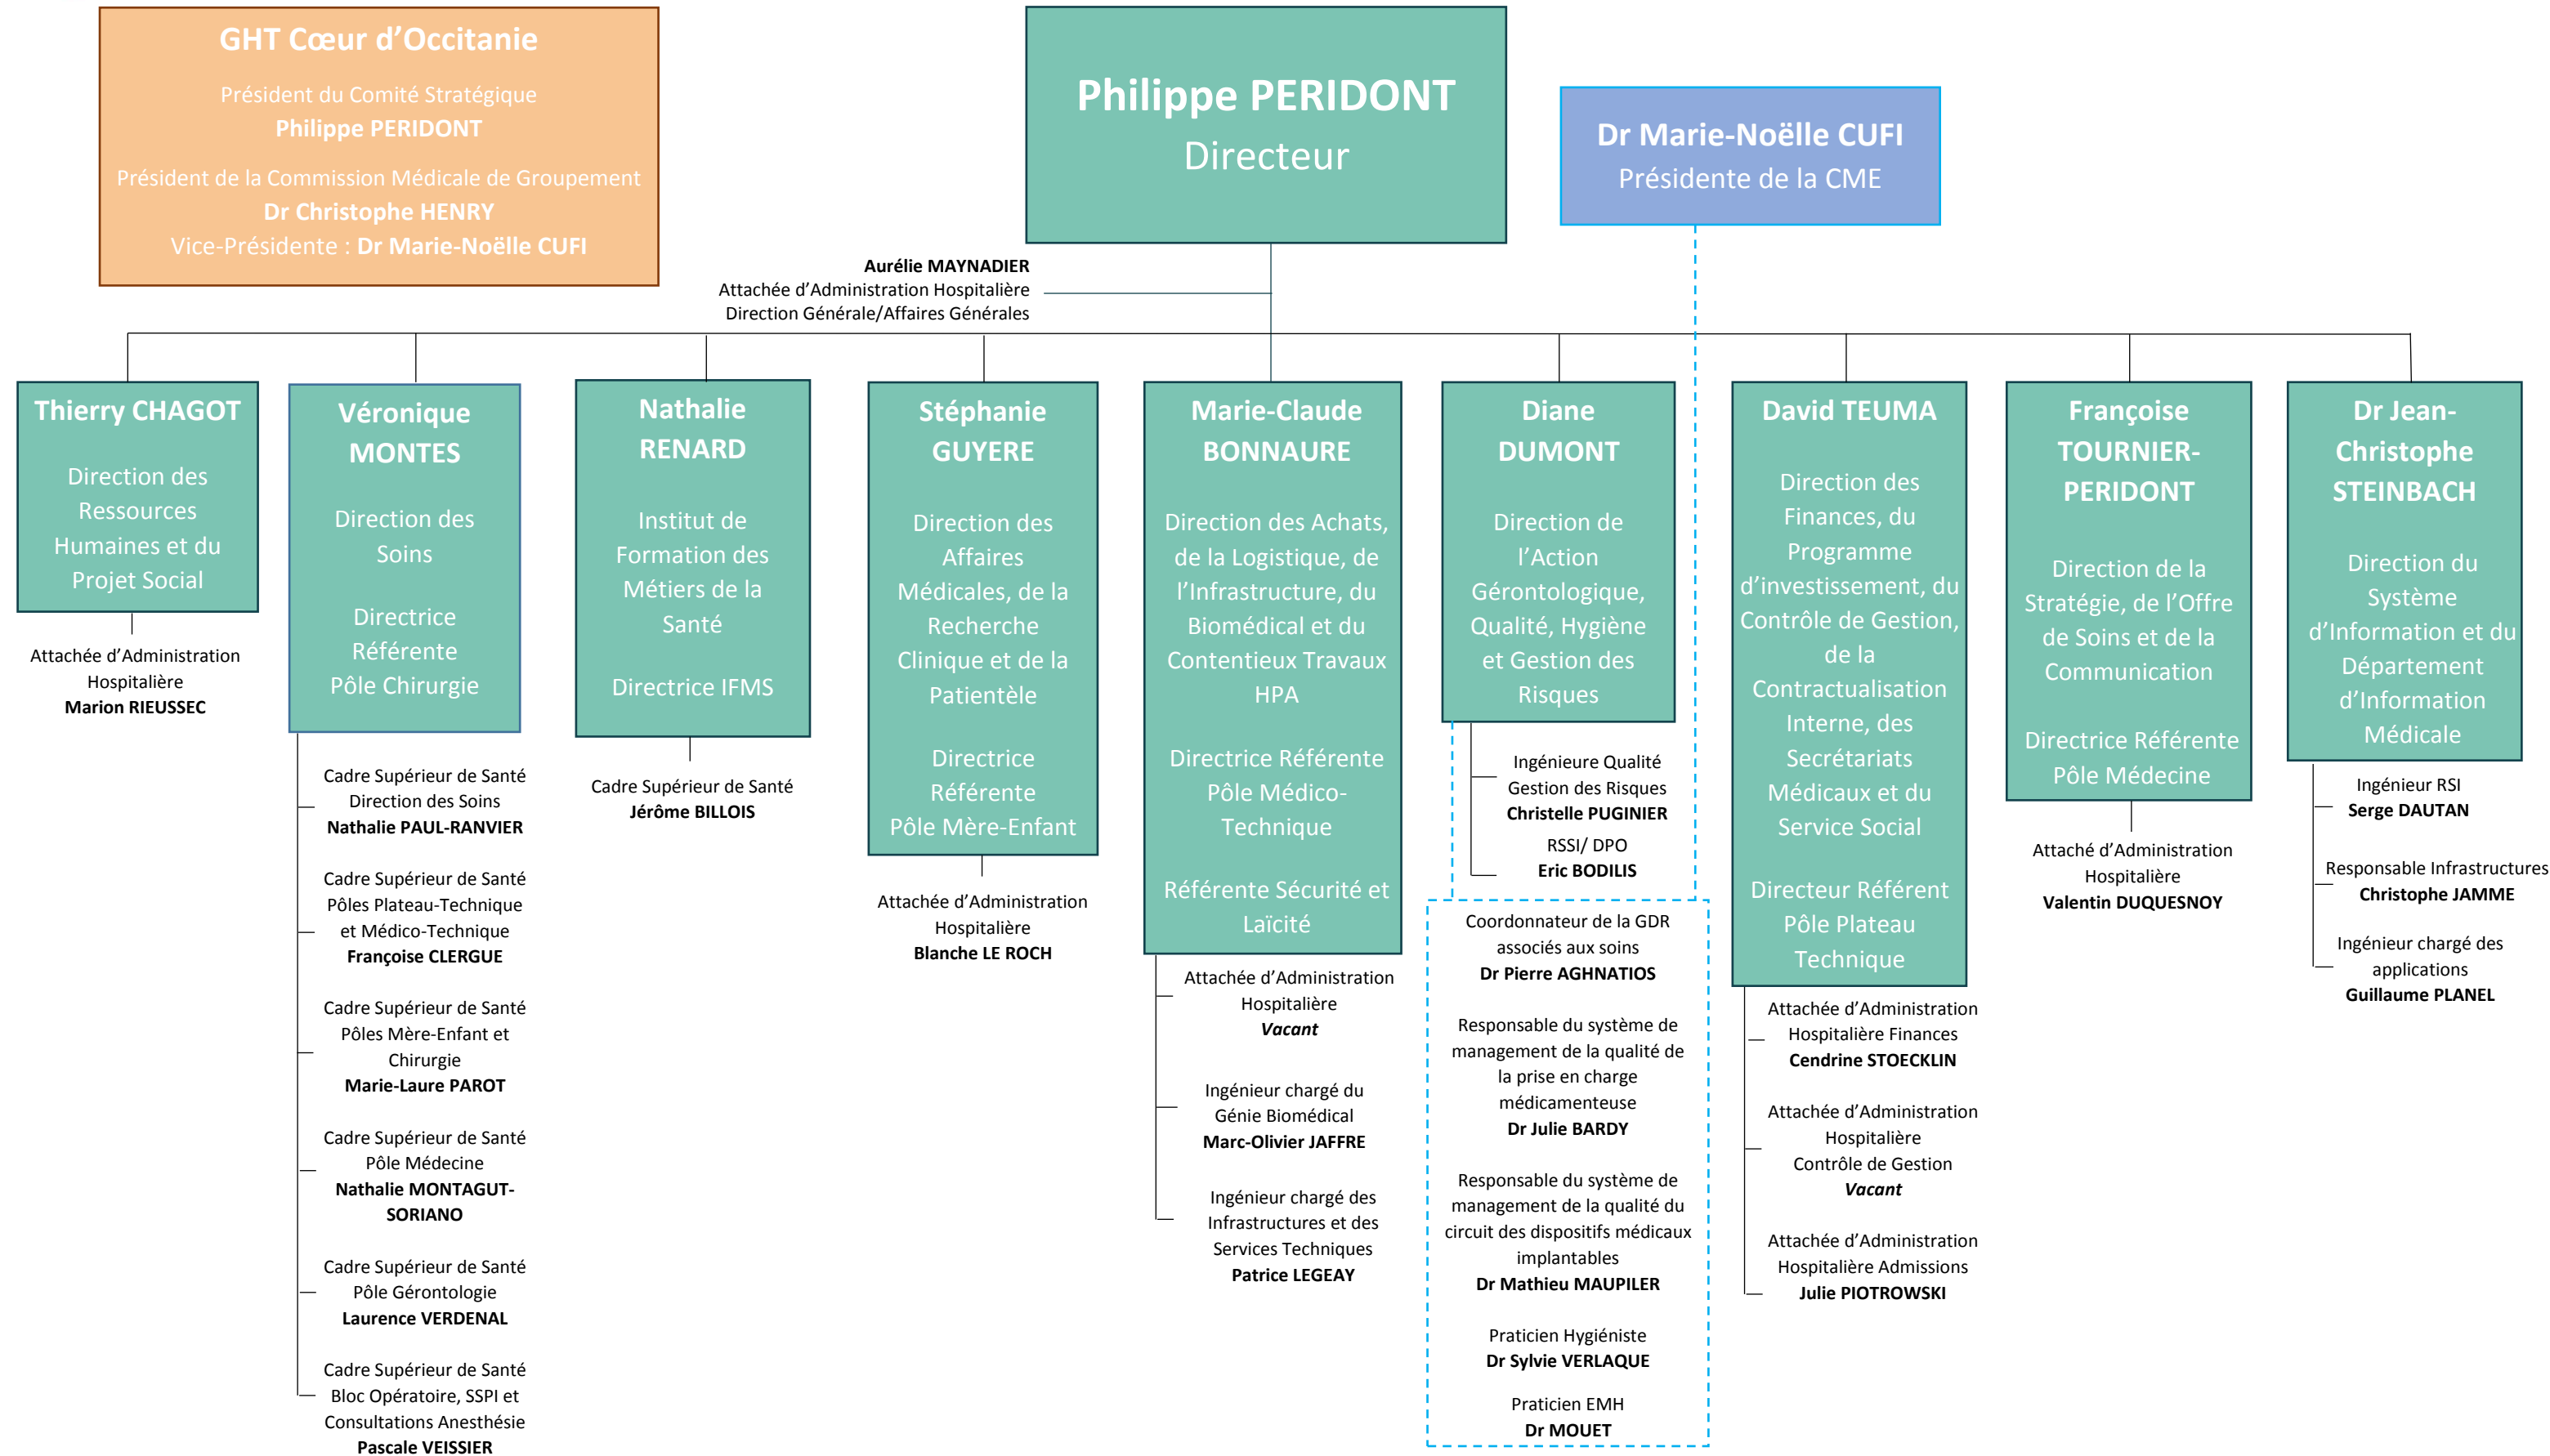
GHT Cœur d'Occitanie

Président du Comité Stratégique
Philippe PERIDONT

Président de la Commission Médicale de Groupement
Dr Christophe HENRY
Vice-Présidente : Dr Marie-Noëlle CUFI

Philippe PERIDONT
Directeur

Dr Marie-Noëlle CUFI
Présidente de la CME

Aurélie MAYNADIER
Attachée d'Administration Hospitalière
Direction Générale/Affaires Générales

Thierry CHAGOT
Direction des Ressources Humaines et du Projet Social

Attachée d'Administration Hospitalière
Marion RIEUSSEC

Véronique MONTES
Direction des Soins

Directrice Référente Pôle Chirurgie

Cadre Supérieur de Santé
Direction des Soins
Nathalie PAUL-RANVIER

Cadre Supérieur de Santé
Pôles Plateau-Technique et Médico-Technique
Françoise CLERGUE

Cadre Supérieur de Santé
Pôles Mère-Enfant et Chirurgie
Marie-Laure PAROT

Cadre Supérieur de Santé
Pôle Médecine
Nathalie MONTAGUT-SORIANO

Cadre Supérieur de Santé
Pôle Gérontologie
Laurence VERDENAL

Cadre Supérieur de Santé
Bloc Opératoire, SSPI et Consultations Anesthésie
Pascale VEISSIER

Nathalie RENARD
Institut de Formation des Métiers de la Santé

Directrice IFMS

Cadre Supérieur de Santé
Jérôme BILLOIS

Stéphanie GUYERE
Direction des Affaires Médicales, de la Recherche Clinique et de la Patientèle

Directrice Référente Pôle Mère-Enfant

Attachée d'Administration Hospitalière
Blanche LE ROCH

Marie-Claude BONNAURE
Direction des Achats, de la Logistique, de l'Infrastructure, du Biomédical et du Contentieux Travaux HPA

Directrice Référente Pôle Médico-Technique

Référente Sécurité et Laïcité

Attachée d'Administration Hospitalière
Vacant

Ingénieur chargé du Génie Biomédical
Marc-Olivier JAFFRE

Ingénieur chargé des Infrastructures et des Services Techniques
Patrice LEGEAY

Diane DUMONT
Direction de l'Action Gérontologique, Qualité, Hygiène et Gestion des Risques

Ingénieure Qualité Gestion des Risques
Christelle PUGINIER

RSSI/ DPO
Eric BODILIS

Coordonnateur de la GDR associés aux soins
Dr Pierre AGHNATIOS

Responsable du système de management de la qualité de la prise en charge médicamenteuse
Dr Julie BARDY

Responsable du système de management de la qualité du circuit des dispositifs médicaux implantables
Dr Mathieu MAUPILER

Praticien Hygiéniste
Dr Sylvie VERLAQUE

Praticien EMH
Dr MOUET

David TEUMA
Direction des Finances, du Programme d'investissement, du Contrôle de Gestion, de la Contractualisation Interne, des Secrétariats Médicaux et du Service Social

Directeur Référent Pôle Plateau Technique

Attachée d'Administration Hospitalière Finances
Cendrine STOECKLIN

Attachée d'Administration Hospitalière Contrôle de Gestion
Vacant

Attachée d'Administration Hospitalière Admissions
Julie PIOTROWSKI

Françoise TOURNIER-PERIDONT
Direction de la Stratégie, de l'Offre de Soins et de la Communication

Directrice Référente Pôle Médecine

Attaché d'Administration Hospitalière
Valentin DUQUESNOY

Dr Jean-Christophe STEINBACH
Direction du Système d'Information et du Département d'Information Médicale

Ingénieur RSI
Serge DAUTAN

Responsable Infrastructures
Christophe JAMME

Ingénieur chargé des applications
Guillaume PLANEL